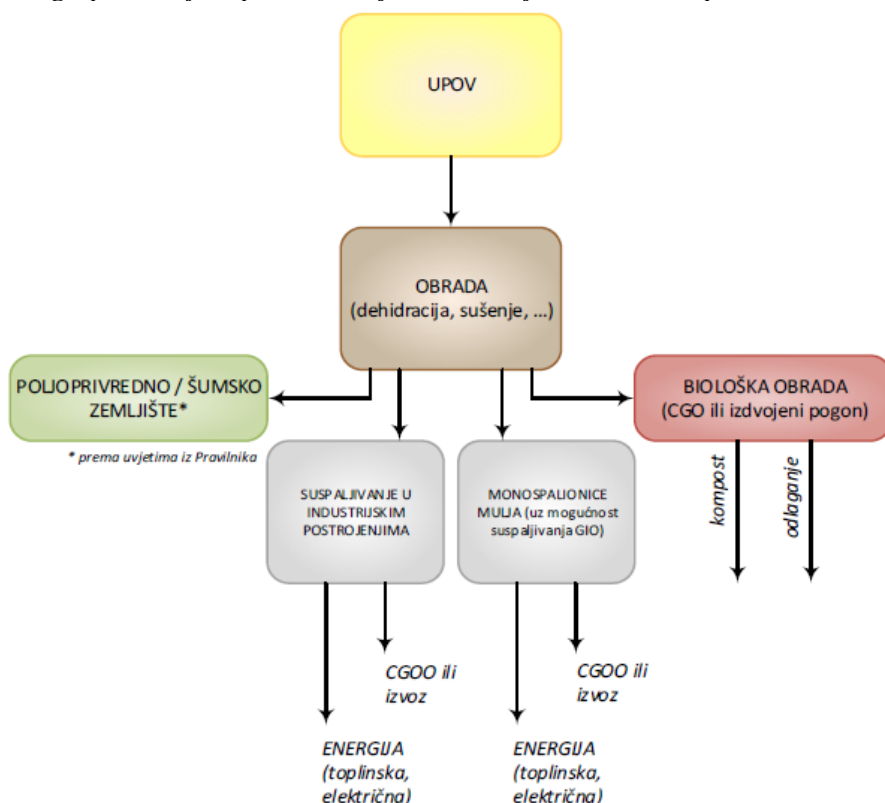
UPOV

OBRADA
(dehidracija, sušenje, ...)

POLJOPRIVREDNO / ŠUMSKO ZEMLJIŠTE*

* prema uvjetima iz Pravilnika

BIOLOŠKA OBRADA
(CGO ili izdvojeni pogon)

kompost

odlaganje

SUSPALJIVANJE U INDUSTRIJSKIM POSTROJENJIMA

MONOSPALIONICE MULJA (uz mogućnost suspaljivanja GIO)

CGOO ili izvoz

CGOO ili izvoz

ENERGIJA (toplinska, električna)

ENERGIJA (toplinska, električna)